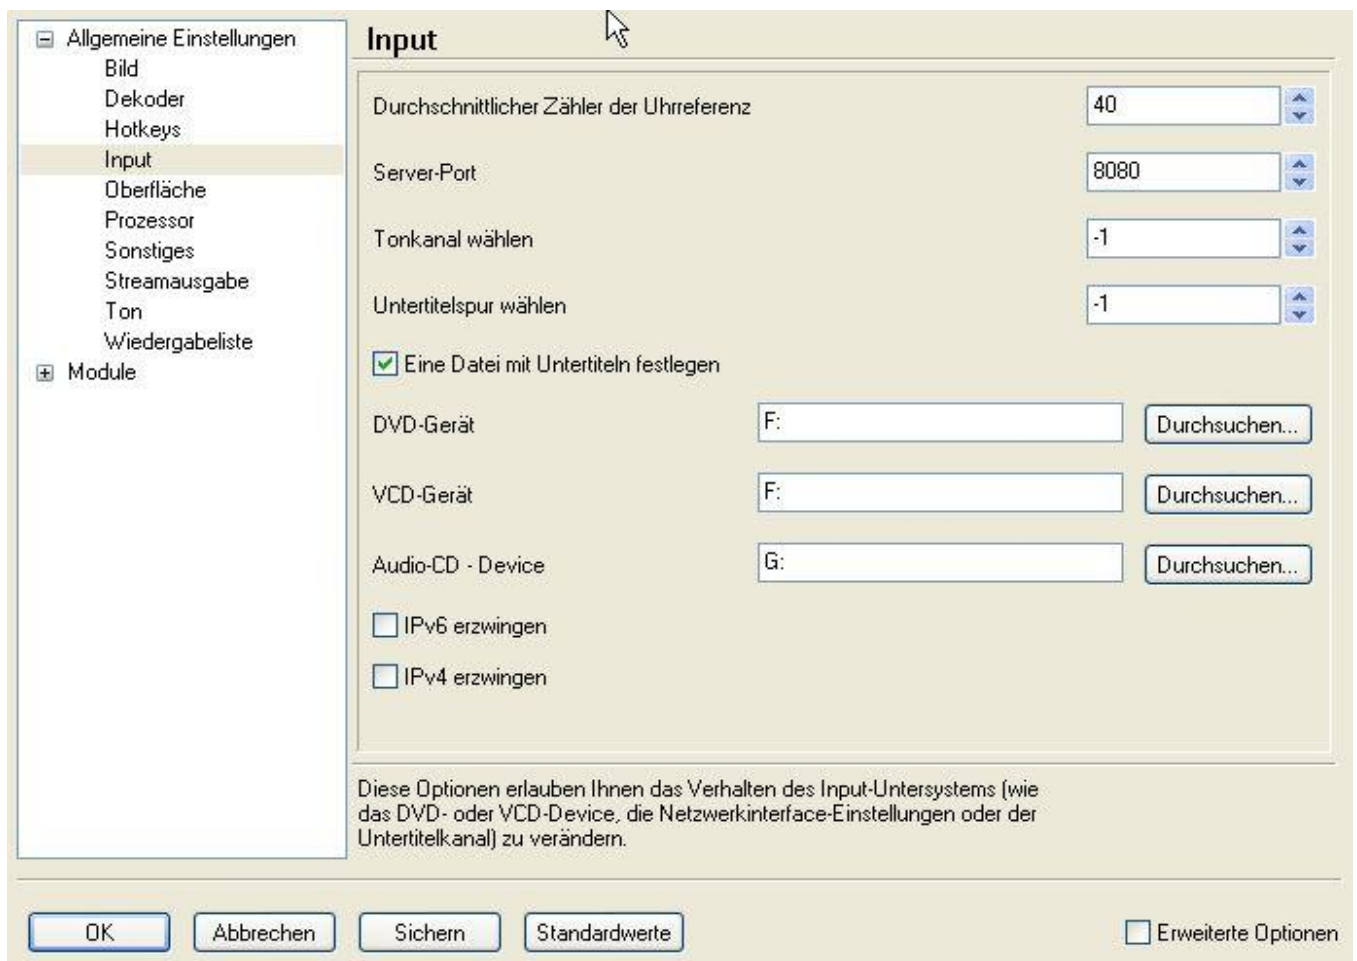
Allgemeine Einstellungen
Bild
Dekoder
Hotkeys
Input
Oberfläche
Prozessor
Sonstiges
Streamausgabe
Ton
Wiedergabeliste
Module

Input

Durchschnittlicher Zähler der Uhrreferenz 40

Server-Port 8080

Tonkanal wählen -1

Untertitelspur wählen -1

Eine Datei mit Untertiteln festlegen

DVD-Gerät F: Durchsuchen...

VCD-Gerät F: Durchsuchen...

Audio-CD - Device G: Durchsuchen...

IPv6 erzwingen

IPv4 erzwingen

Diese Optionen erlauben Ihnen das Verhalten des Input-Untersystems (wie das DVD- oder VCD-Device, die Netzwerkinterface-Einstellungen oder der Untertitelkanal) zu verändern.

OK Abbrechen Sichern Standardwerte Erweiterte Optionen